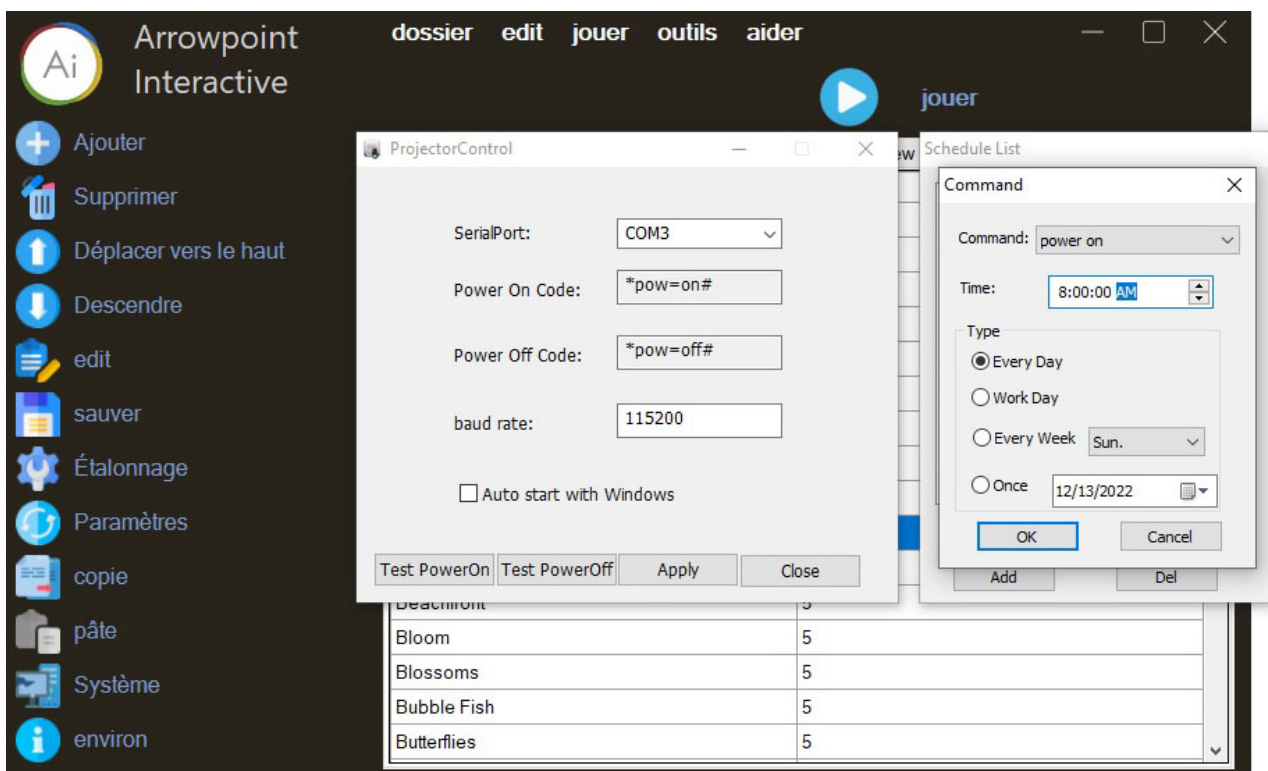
Ai Arrowpoint Interactive

dossier edit jouer outils aider

jouer

Ajouter
Supprimer
Déplacer vers le haut
Descendre
edit
sauver
Étalonnage
Paramètres
copie
pâte
Système
environ

ProjectorControl

SerialPort: COM3

Power On Code: *pow=on#

Power Off Code: *pow=off#

baud rate: 115200

Auto start with Windows

Test PowerOn Test PowerOff Apply Close

ew Schedule List

Command

Command: power on

Time: 8:00:00 AM

Type
Every Day
Work Day
Every Week Sun.
Once 12/13/2022

OK Cancel

Add Del

| Beachfront | 5 |
|---|---|
| Bloom | 5 |
| Blossoms | 5 |
| Bubble Fish | 5 |
| Butterflies | 5 |